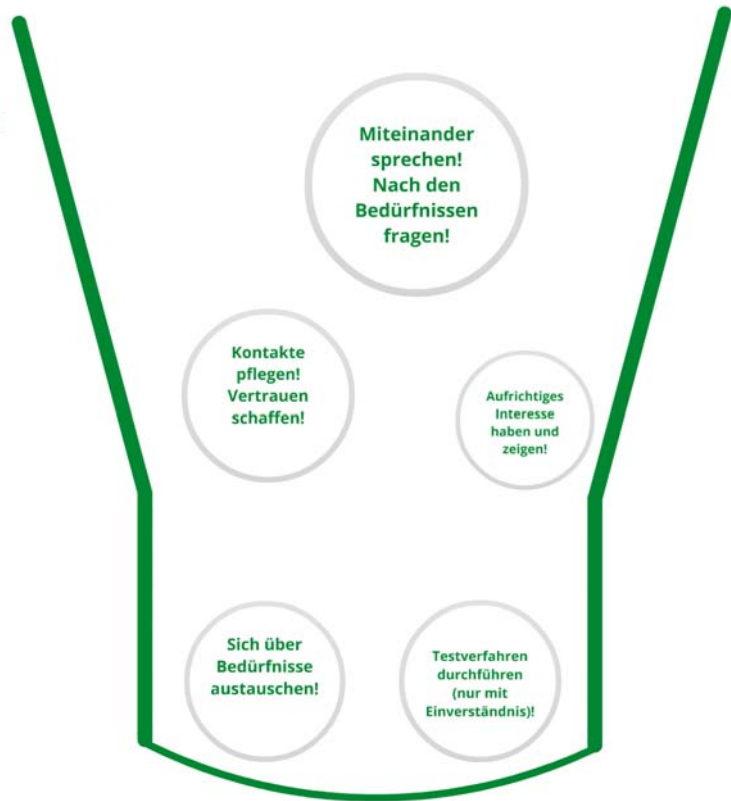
Miteinander sprechen! Nach den Bedürfnissen fragen!

Kontakte pflegen! Vertrauen schaffen!

Aufrichtiges Interesse haben und zeigen!

Sich über Bedürfnisse austauschen!

Testverfahren durchführen (nur mit Einverständnis)!